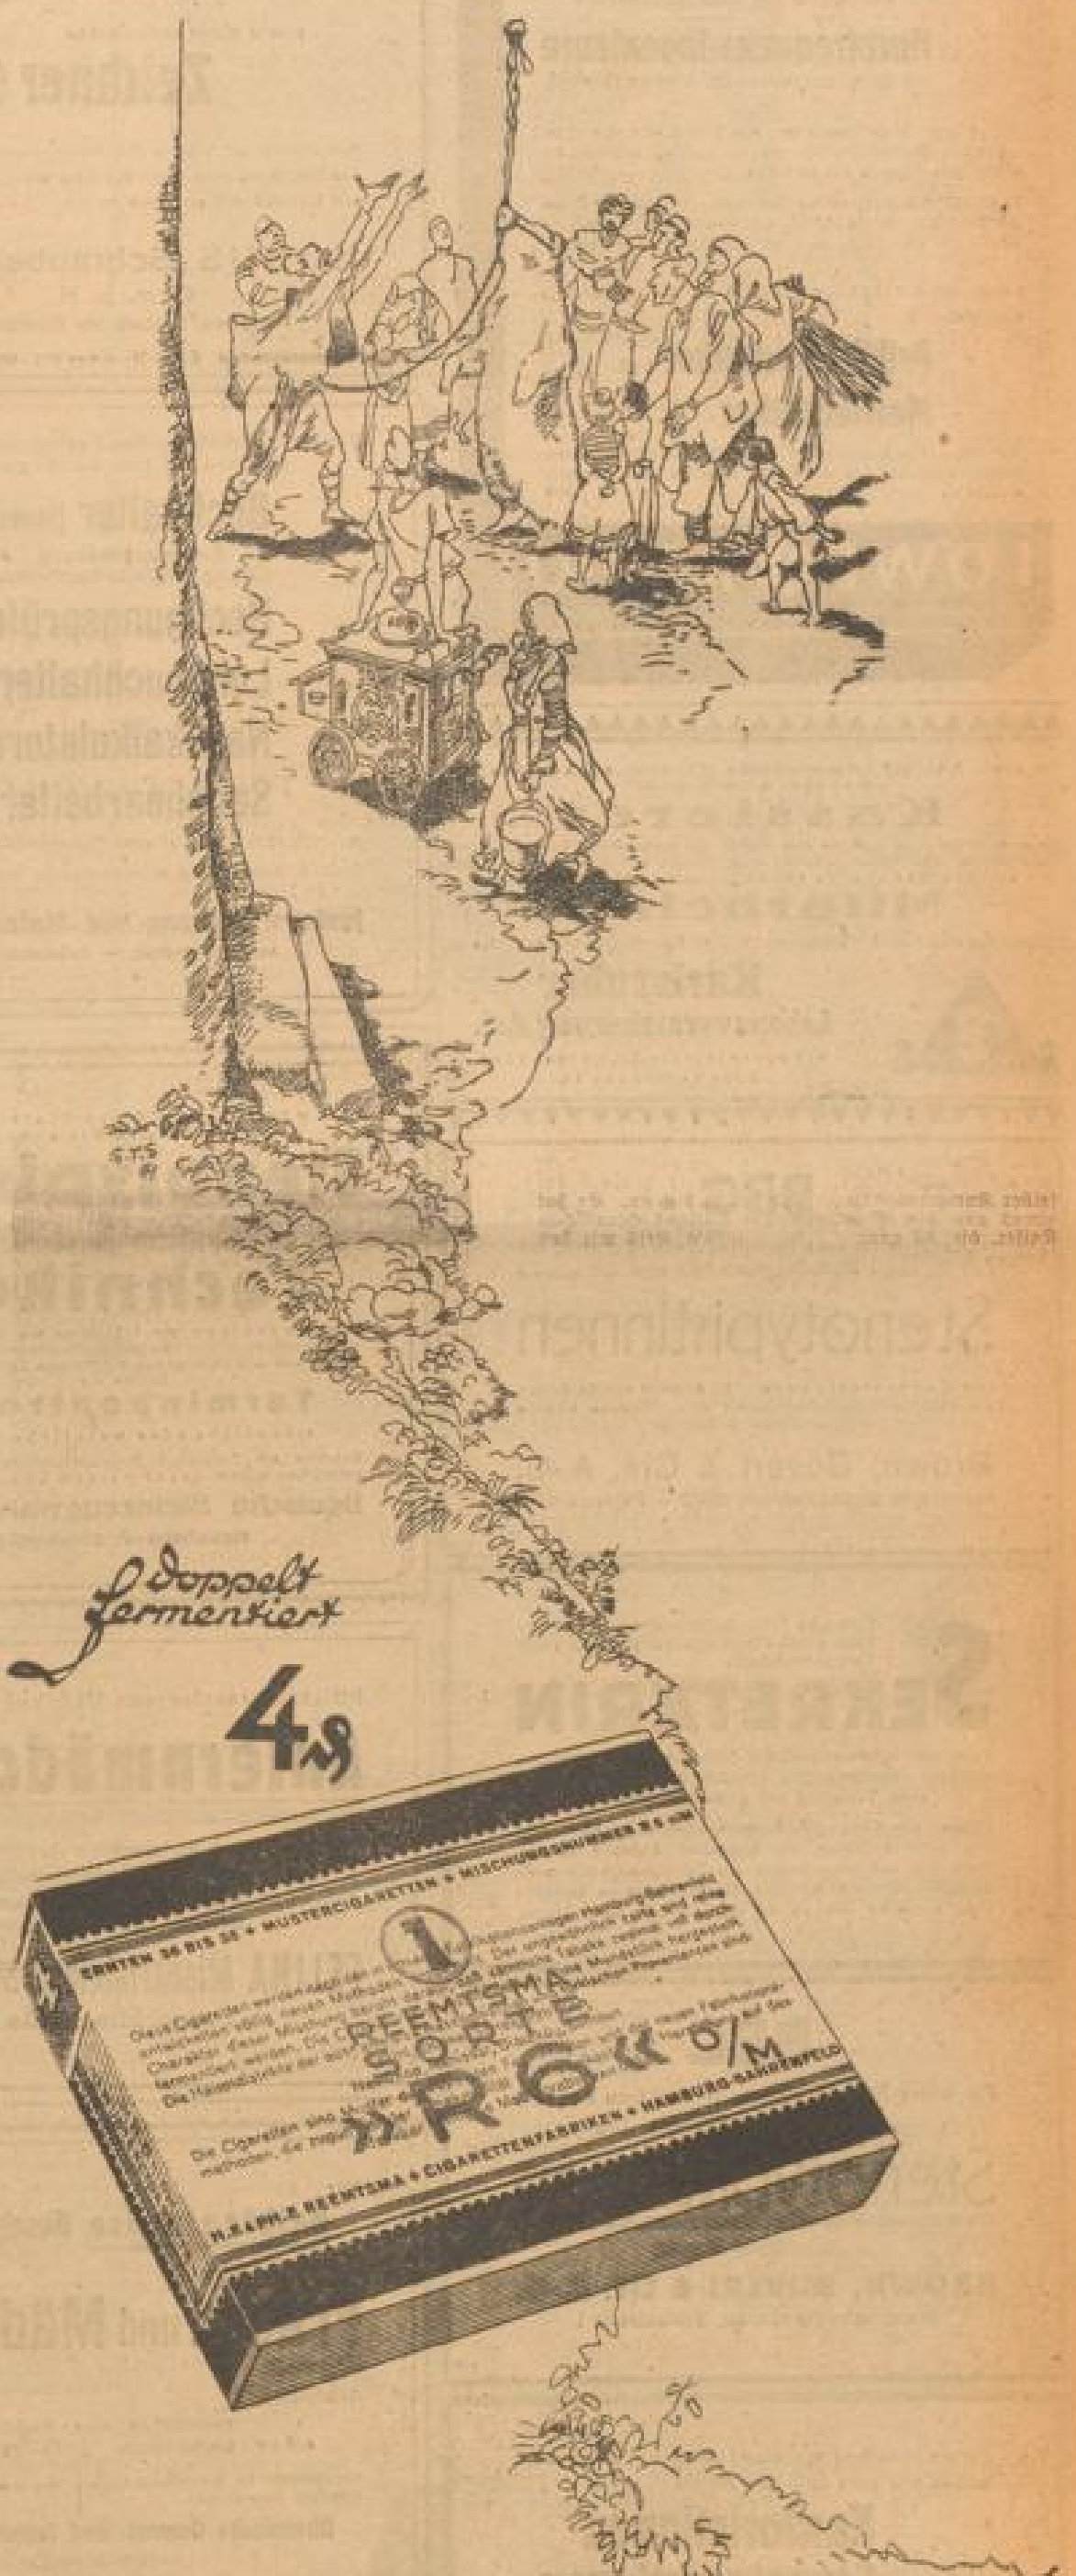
doppelt fermentiert

4 $\mathcal{S}$

ERNTEN 36 BIS 38 • MUSTERCIGARETTEN • MISCHUNGSNUMMER 8.5 JW

Diese Cigaretten werden nach den in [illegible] Hamburg-Bahrenfeld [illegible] völlig neuen Methoden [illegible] Charakter dieser Mischung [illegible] fermentiert werden. Die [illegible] Die Hülsenblättchen der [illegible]

REEMTSMA SORTE »R6« O/M

Die Cigaretten sind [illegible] methoden, die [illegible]

H. & PH. F. REEMTSMA • CIGARETTENFABRIKEN • HAMBURG-BAHRENFELD

G.T.S. 41